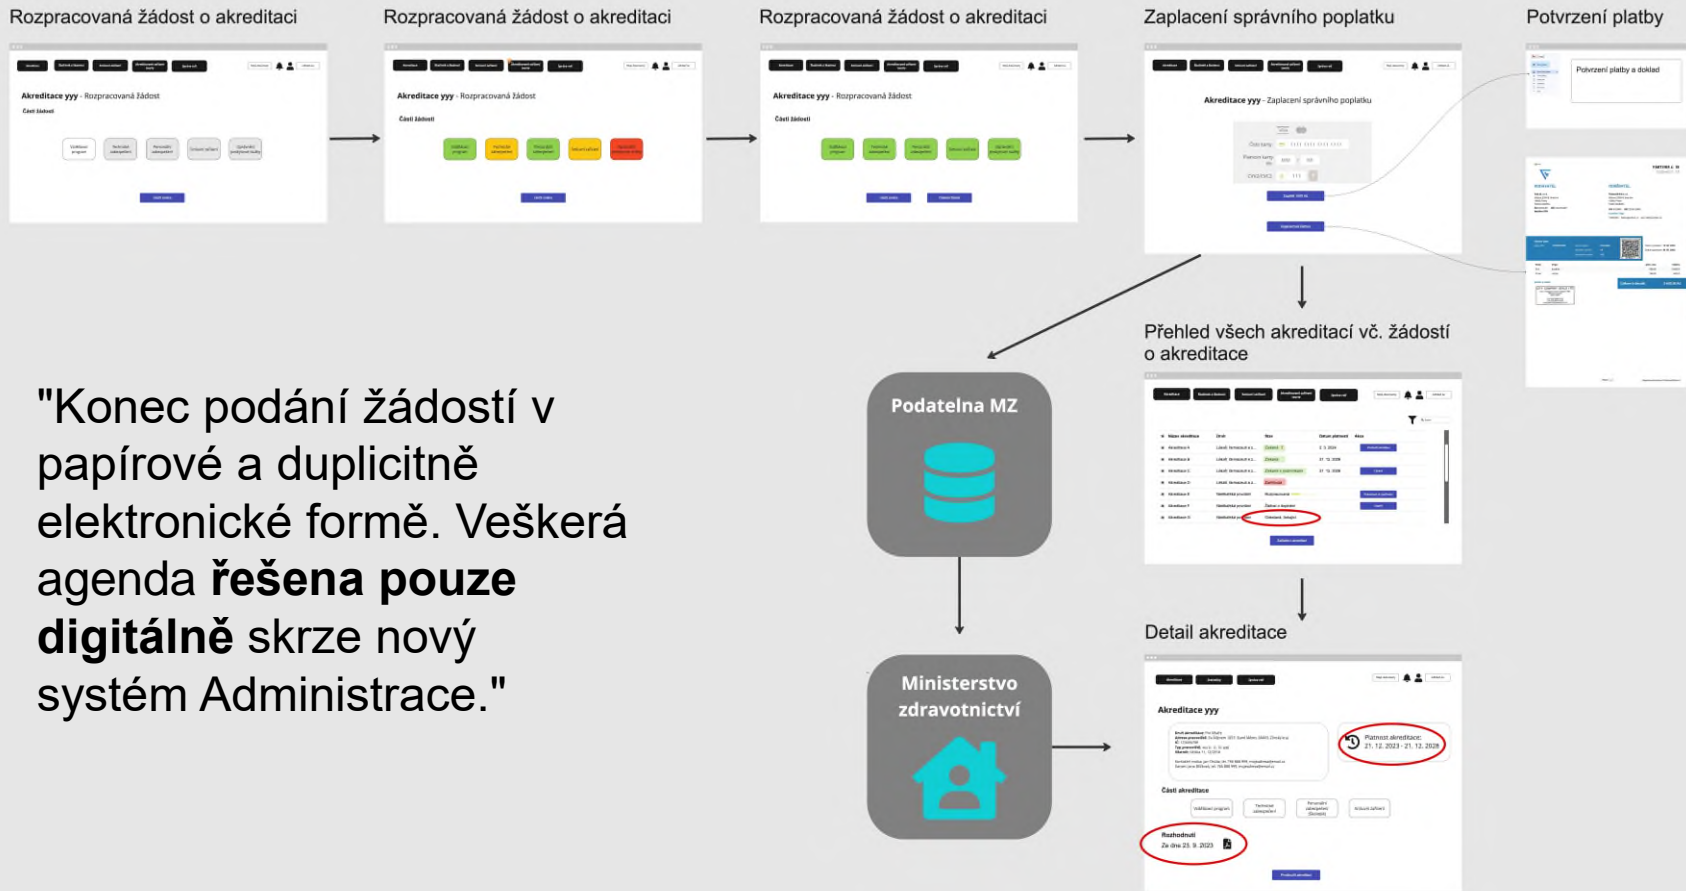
Rozpracovaná žádost o akreditaci

Rozpracovaná žádost o akreditaci

Rozpracovaná žádost o akreditaci

Zaplacení správního poplatku

Potvrzení platby

Akreditace yyy - Rozpracovaná žádost

Části žádosti

Akreditace yyy - Zaplacení správního poplatku

Potvrzení platby a doklad

Přehled všech akreditací vč. žádostí o akreditace

Detail akreditace

Akreditace yyy

Platnost akreditace: 21. 12. 2023 - 21. 12. 2028

Části akreditace

Rozhodnutí

"Konec podání žádostí v papírové a duplicitně elektronické formě. Veškerá agenda **řešena pouze digitálně** skrze nový systém Administrace."

Podatelna MZ

Ministerstvo zdravotnictví